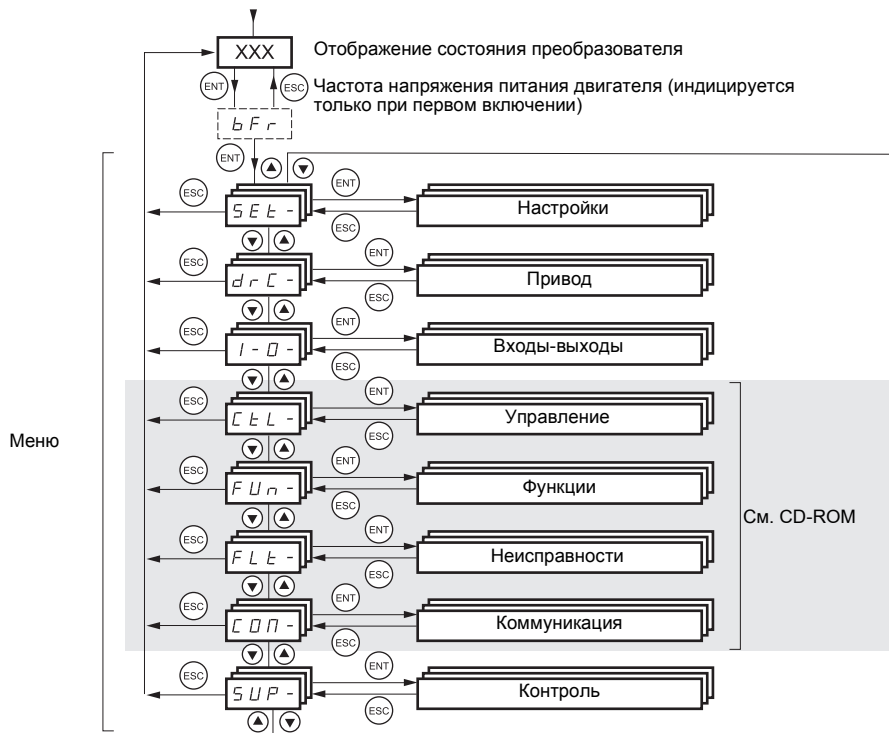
XXX
Отображение состояния преобразователя
ENT
ESC
Частота напряжения питания двигателя (индицируется только при первом включении)
bFr
ENT
Меню
ESC
SEt-
ENT
ESC
Настройки
ESC
drC-
ENT
ESC
Привод
ESC
I-O-
ENT
ESC
Входы-выходы
ESC
CtL-
ENT
ESC
Управление
ESC
FUn-
ENT
ESC
Функции
ESC
FLt-
ENT
ESC
Неисправности
ESC
COП-
ENT
ESC
Коммуникация
См. CD-ROM
ESC
SUP-
ENT
ESC
Контроль